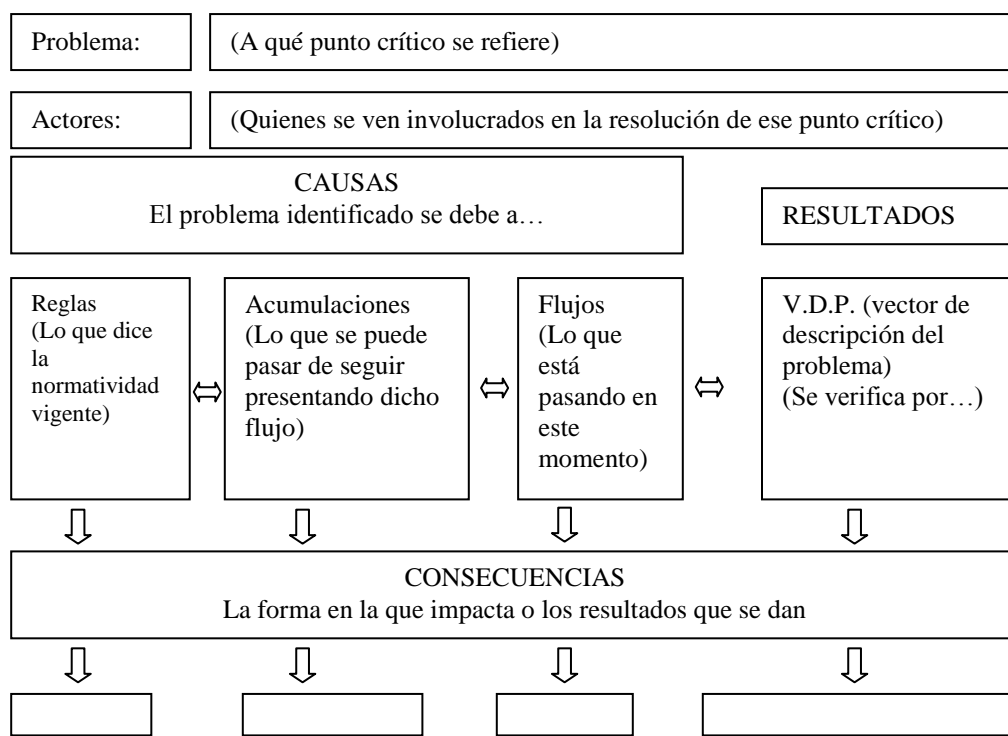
Problema:

(A qué punto crítico se refiere)

Actores:

(Quienes se ven involucrados en la resolución de ese punto crítico)

CAUSAS
El problema identificado se debe a…

RESULTADOS

Reglas (Lo que dice la normatividad vigente)

$\Leftrightarrow$

Acumulaciones (Lo que se puede pasar de seguir presentando dicho flujo)

$\Leftrightarrow$

Flujos (Lo que está pasando en este momento)

$\Leftrightarrow$

V.D.P. (vector de descripción del problema) (Se verifica por…)

CONSECUENCIAS
La forma en la que impacta o los resultados que se dan